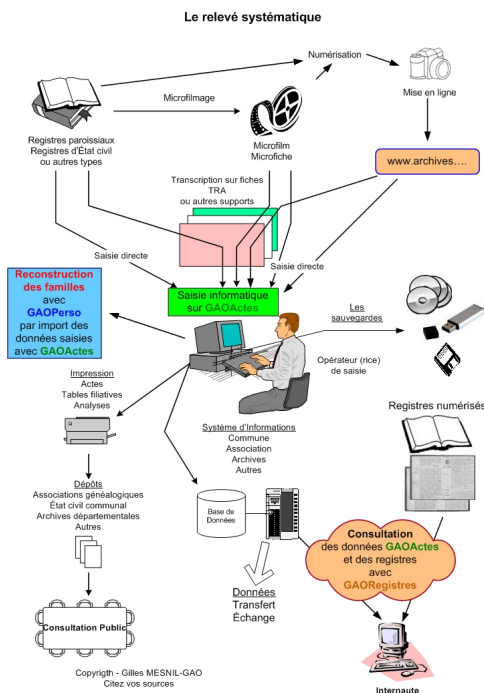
Le relevé systématique

Numérisation

Mise en ligne

Microfilmage

Registres paroissiaux
Registres d'État civil
ou autres types

Microfilm
Microfiche

www.archives….

Transcription sur fiches
TRA
ou autres supports

Saisie directe

Saisie directe

Reconstruction des familles avec GAOPerso par import des données saisies avec GAOActes

Saisie informatique sur GAOActes

Les sauvegardes

Opérateur (rice) de saisie

Impression
Actes
Tables filiatives
Analyses

Système d'Informations
Commune
Association
Archives
Autres

Registres numérisés

Dépôts
Associations généalogiques
État civil communal
Archives départementales
Autres

Base de Données

Consultation des données GAOActes et des registres avec GAORegistres

Données
Transfert
Échange

Consultation Public

Copyrigth - Gilles MESNIL-GAO
Citez vos sources

Internaute